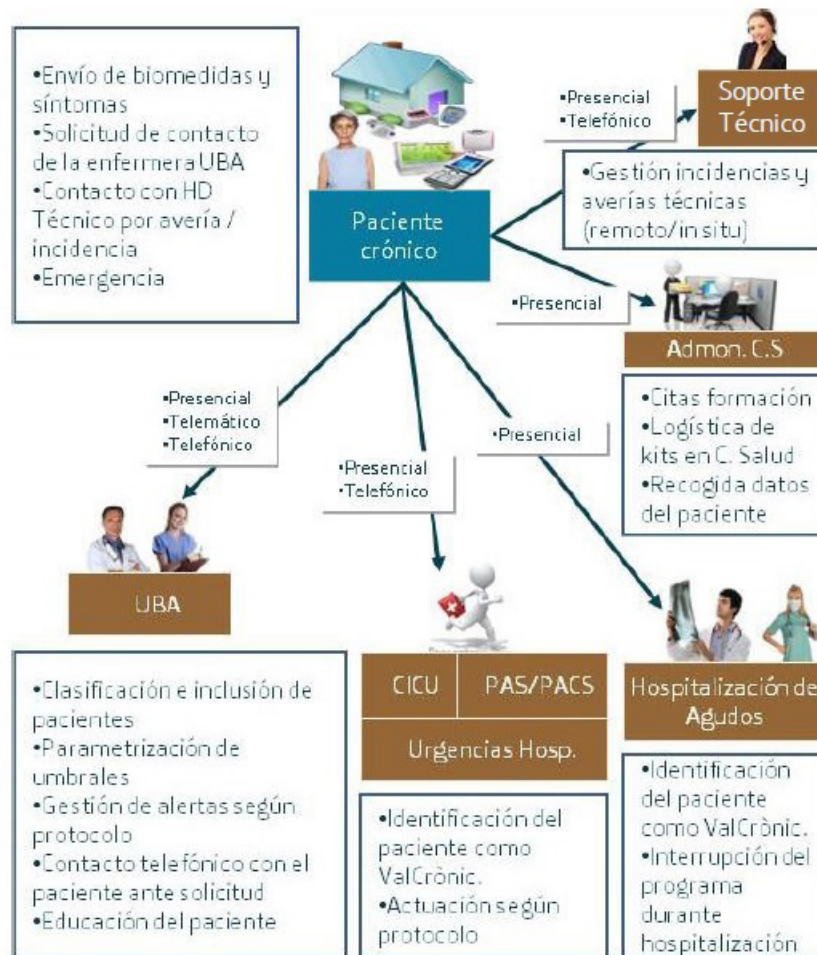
•Envío de biomedidas y síntomas
•Solicitud de contacto de la enfermera UBA
•Contacto con HD Técnico por avería / incidencia
•Emergencia

Paciente crónico

•Presencial
•Telefónico

Soporte Técnico

•Gestión incidencias y averías técnicas (remoto/in situ)

•Presencial

Admon. C.S

•Citas formación
•Logística de kits en C. Salud
•Recogida datos del paciente

•Presencial
•Telemático
•Telefónico

•Presencial
•Telefónico

•Presencial

UBA

•Clasificación e inclusión de pacientes
•Parametrización de umbrales
•Gestión de alertas según protocolo
•Contacto telefónico con el paciente ante solicitud
•Educación del paciente

| CICU | PAS/PACS |
|---|---|
| Urgencias Hosp. | |

•Identificación del paciente como ValCrònic.
•Actuación según protocolo

Hospitalización de Agudos

•Identificación del paciente como ValCrònic.
•Interrupción del programa durante hospitalización